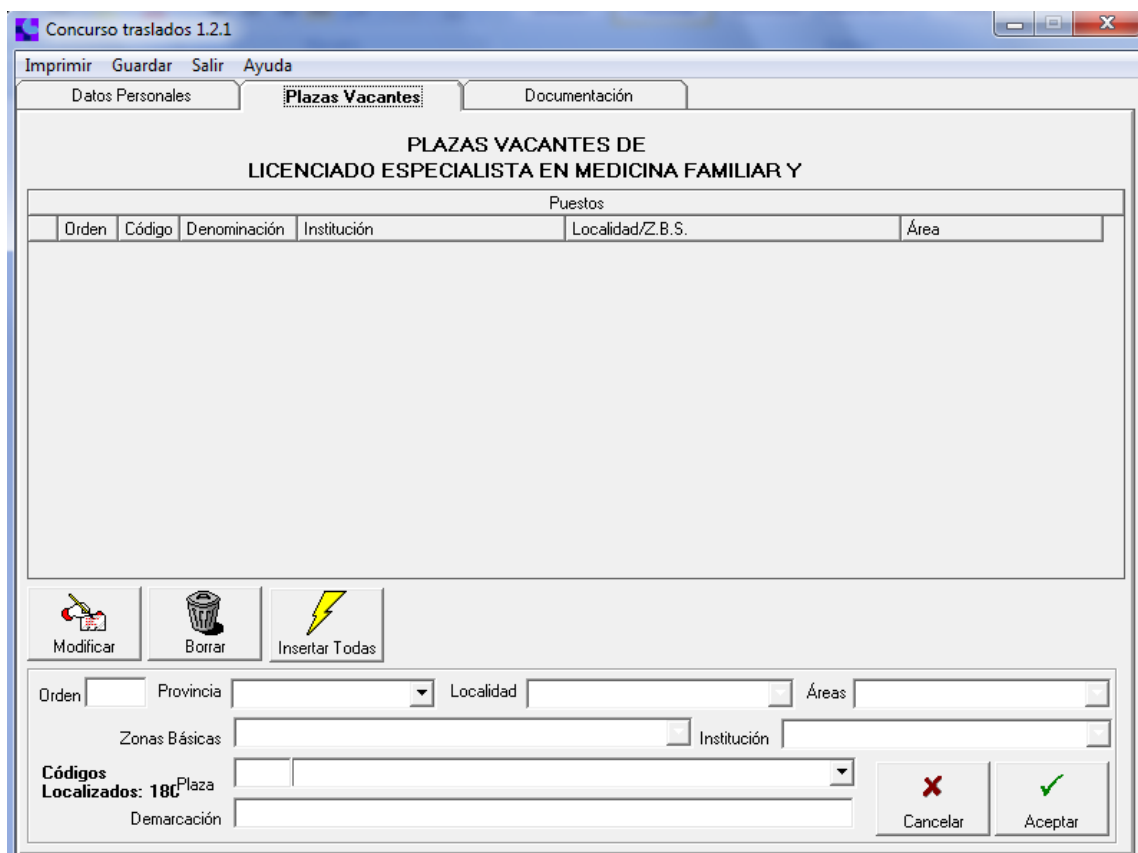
Concurso traslados 1.2.1

Imprimir Guardar Salir Ayuda

Datos Personales | Plazas Vacantes | Documentación

PLAZAS VACANTES DE
LICENCIADO ESPECIALISTA EN MEDICINA FAMILIAR Y

Puestos

| Orden | Código | Denominación | Institución | Localidad/Z.B.S. | Área |
|---|---|---|---|---|---|

Modificar
Borrar
Insertar Todas

Orden
Provincia
Localidad
Áreas
Zonas Básicas
Institución
Códigos Localizados: 180
Plaza
Demarcación
Cancelar
Aceptar